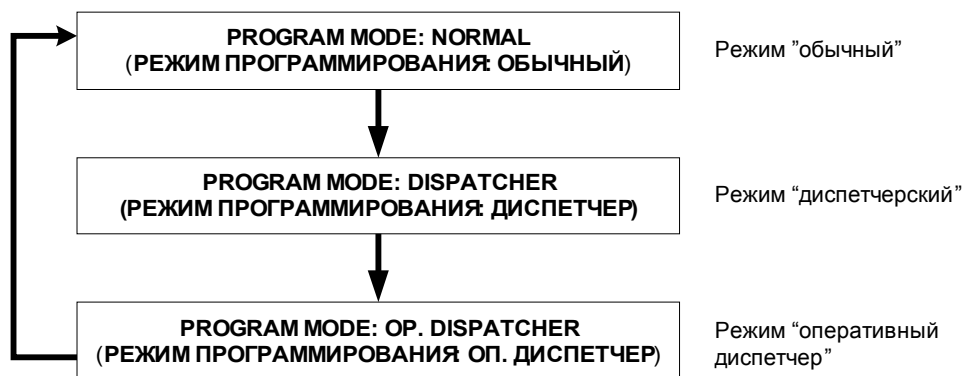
PROGRAM MODE: NORMAL
(РЕЖИМ ПРОГРАММИРОВАНИЯ: ОБЫЧНЫЙ)

Режим "обычный"

PROGRAM MODE: DISPATCHER
(РЕЖИМ ПРОГРАММИРОВАНИЯ: ДИСПЕТЧЕР)

Режим "диспетчерский"

PROGRAM MODE: OP. DISPATCHER
(РЕЖИМ ПРОГРАММИРОВАНИЯ: ОП. ДИСПЕТЧЕР)

Режим "оперативный диспетчер"